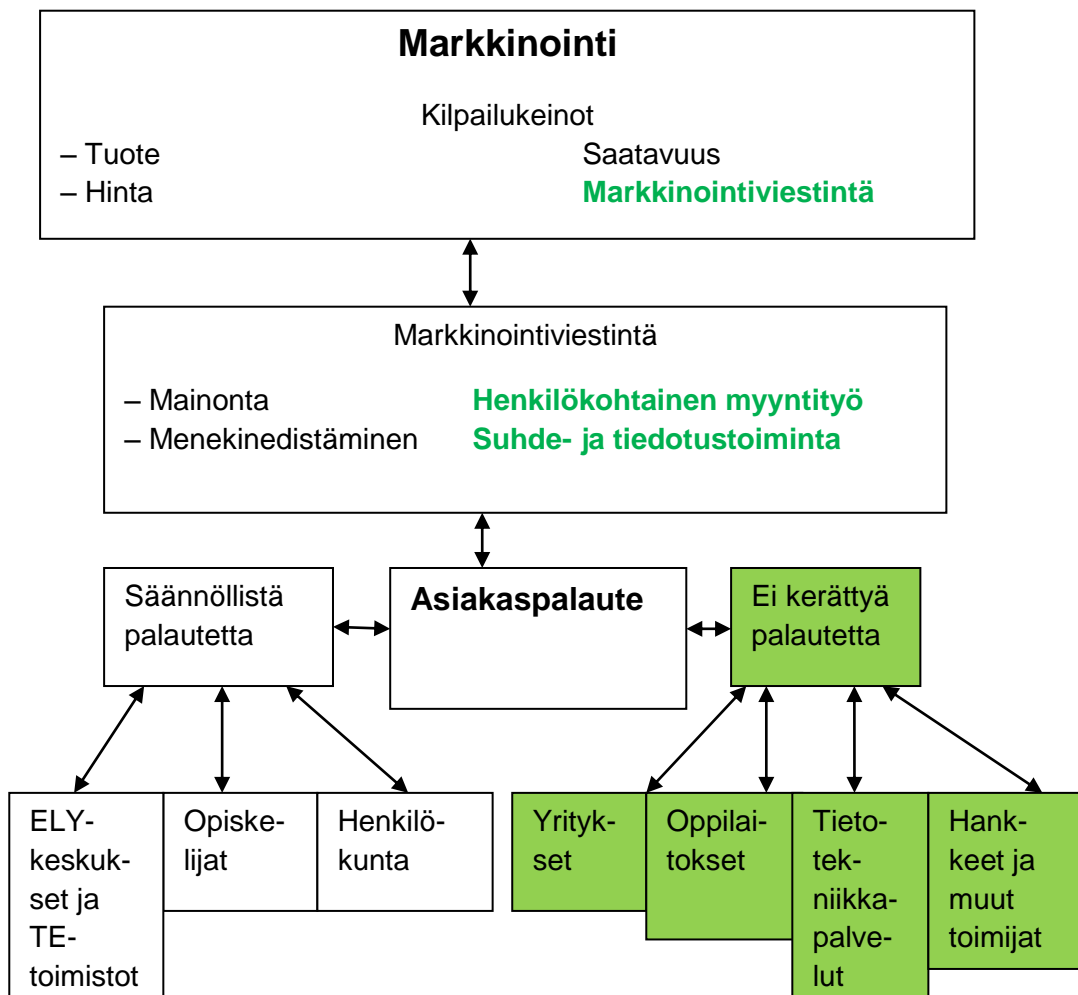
Markkinointi

Kilpailukeinot

– Tuote
– Hinta

Saatavuus
Markkinointiviestintä

Markkinointiviestintä

– Mainonta
– Menekinedistäminen

Henkilökohtainen myyntityö
Suhde- ja tiedotustoiminta

Säännöllistä palautetta

Asiakaspalaute

Ei kerättyä palautetta

ELY-keskukset ja TE-toimistot

Opiskelijat

Henkilökunta

Yritykset

Oppilaitokset

Tietotekniikkapalvelut

Hankkeet ja muut toimijat